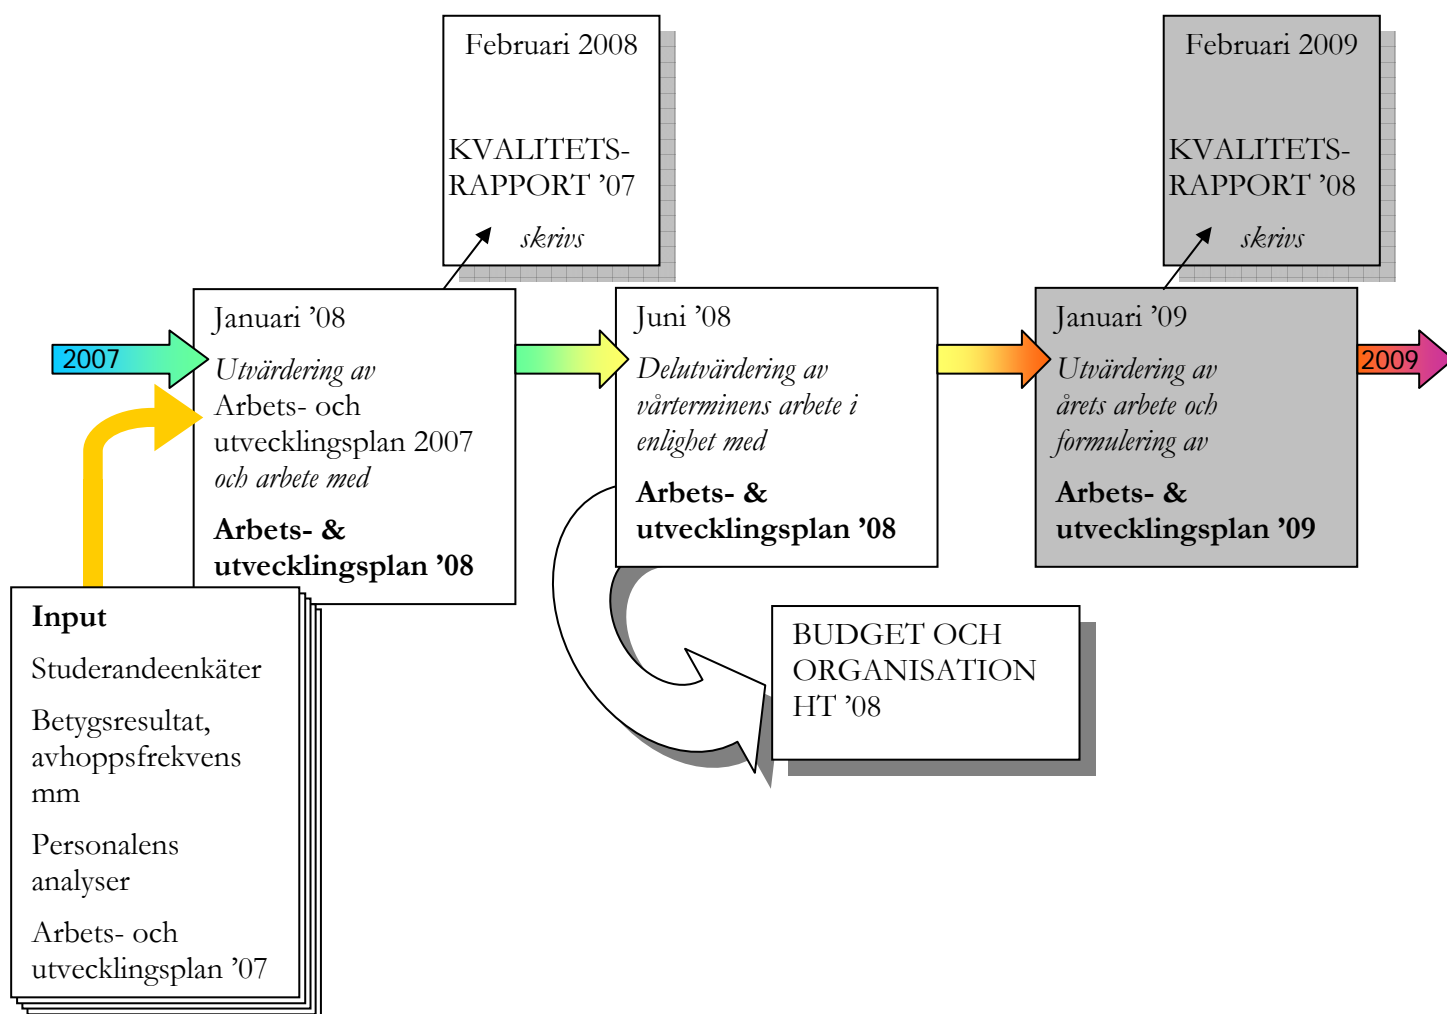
Februari 2008

KVALITETS-RAPPORT '07

skrivs

Februari 2009

KVALITETS-RAPPORT '08

skrivs

2007

Januari '08

Utvärdering av Arbets- och utvecklingsplan 2007 och arbete med

**Arbets- & utvecklingsplan '08**

Juni '08

Delutvärdering av vårterminens arbete i enlighet med

**Arbets- & utvecklingsplan '08**

Januari '09

Utvärdering av årets arbete och formulering av

**Arbets- & utvecklingsplan '09**

2009

BUDGET OCH ORGANISATION HT '08

**Input**

Studerandeenkäter

Betygsresultat, avhoppsfrekvens mm

Personalens analyser

Arbets- och utvecklingsplan '07